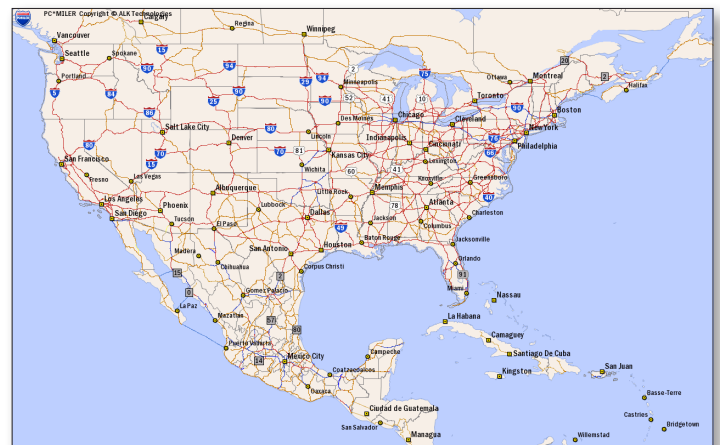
PC*MILER Copyright © ALK Technologies
Calgary
Regina
Winnipeg
Vancouver
Seattle
Spokane
15
Portland
90
94
29
35
2
Ottawa
Montreal
20
2
Halifax
5
84
Minneapolis
75
52
41
10
Toronto
Boston
86
25
80
90
Salt Lake City
Des Moines
Chicago
Cleveland
New York
Denver
80
Lincoln
Indianapolis
Philadelphia
80
81
Kansas City
Cincinnati
San Francisco
70
Lexington
15
Wichita
60
Las Vegas
41
Knoxville
Greensboro
Fresno
Memphis
Albuquerque
Little Rock
Los Angeles
78
Atlanta
40
Phoenix
Lubbock
Charleston
San Diego
Dallas
Tucson
El Paso
Jackson
Columbus
49
Baton Rouge
Jacksonville
Madera
San Antonio
Houston
Orlando
15
Chihuahua
2
Corpus Christi
81
Miami
Nassau
La Paz
Gomez Palacio
57
Mazatlan
La Habana
80
Camaguey
Puerto Vallarta
Campeche
Santiago De Cuba
14
Mexico City
San Juan
Coatzacoalcos
Kingston
Basse-Terre
Oaxaca
Castries
Bridgetown
Ciudad de Guatemala
San Salvador
Managua
Willemstad